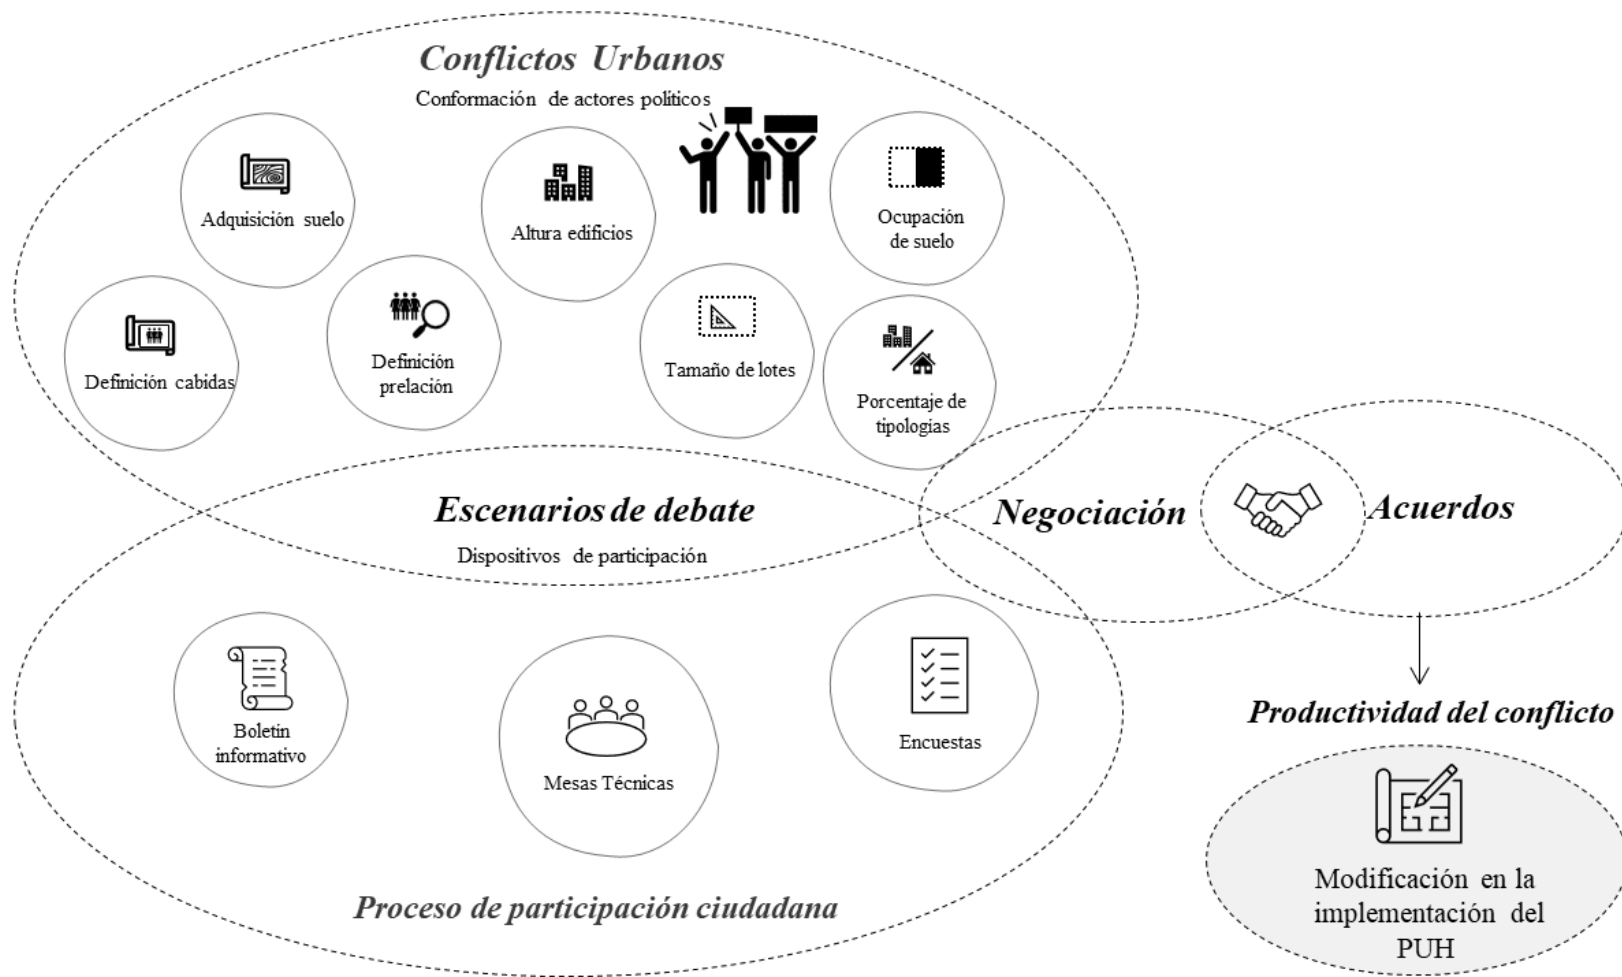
Conflictos Urbanos

Conformación de actores políticos

Adquisición suelo

Altura edificios

Ocupación de suelo

Definición cabidas

Definición prelación

Tamaño de lotes

Porcentaje de tipologías

Escenarios de debate

Dispositivos de participación

Negociación

Acuerdos

Boletín informativo

Mesas Técnicas

Encuestas

Productividad del conflicto

Modificación en la implementación del PUH

Proceso de participación ciudadana